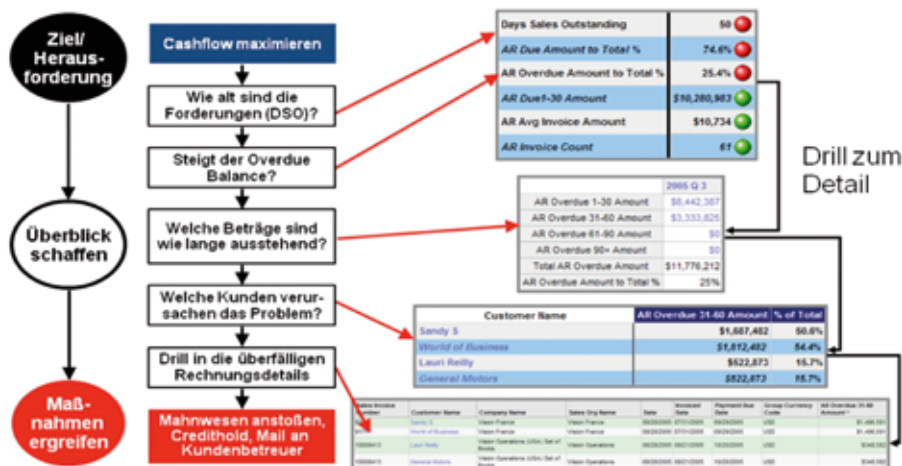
Ziel/ Herausforderung

Überblick schaffen

Maßnahmen ergreifen

Cashflow maximieren

Wie alt sind die Forderungen (DSO)?

Steigt der Overdue Balance?

Welche Beträge sind wie lange ausstehend?

Welche Kunden verursachen das Problem?

Drill in die überfälligen Rechnungsdetails

Mahnwesen anstoßen, Credithold, Mail an Kundenbetreuer

| | |
|---|---|
| Days Sales Outstanding | 50 |
| AR Due Amount to Total % | 74.6% |
| AR Overdue Amount to Total % | 25.4% |
| AR Due1-30 Amount | $10,280,983 |
| AR Avg Invoice Amount | $10,734 |
| AR Invoice Count | 61 |

Drill zum Detail

| | 2005 Q 3 |
|---|---|
| AR Overdue 1-30 Amount | $8,442,387 |
| AR Overdue 31-60 Amount | $3,333,825 |
| AR Overdue 61-90 Amount | $0 |
| AR Overdue 90+ Amount | $0 |
| Total AR Overdue Amount | $11,776,212 |
| AR Overdue Amount to Total % | 25% |

| Customer Name | AR Overdue 31-60 Amount | % of Total |
|---|---|---|
| Sandy S | $1,687,482 | 50.6% |
| World of Business | $1,812,482 | 54.4% |
| Lauri Reilly | $522,873 | 15.7% |
| General Motors | $522,873 | 15.7% |

| Sales Invoice Number | Customer Name | Company Name | Sales Org Name | Date | Invoiced Date | Payment Due Date | Group Currency Code | AR Overdue 31-60 Amount |
|---|---|---|---|---|---|---|---|---|
| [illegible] | Sandy S | Vision France | Vision France | 08/26/2005 | 07/31/2005 | 09/29/2005 | USD | $1,486,591 |
| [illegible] | World of Business | Vision France | Vision France | 08/26/2005 | 07/31/2005 | 09/29/2005 | USD | $1,486,591 |
| 10000413 | Lauri Reilly | Vision Operations (USA) Set of Books | Vision Operations | 08/26/2005 | 08/21/2005 | 10/20/2005 | USD | $346,100 |
| 10000413 | General Motors | Vision Operations (USA) Set of Books | Vision Operations | 08/26/2005 | 08/21/2005 | 10/20/2005 | USD | $346,100 |